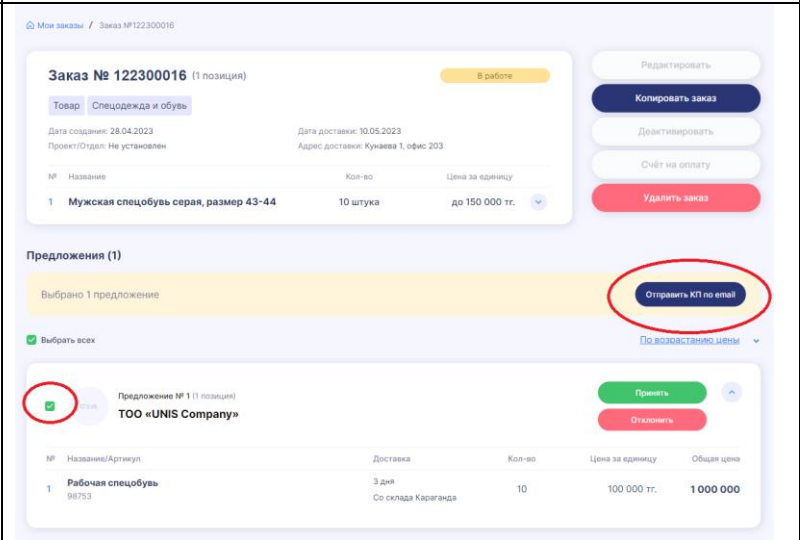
Мои заказы / Заказ №122300016

Заказ № 122300016 (1 позиция)

В работе

Товар Спецодежда и обувь

Дата создания: 28.04.2023
Проект/Отдел: Не установлен

Дата доставки: 10.05.2023
Адрес доставки: Кунаева 1, офис 203

| № | Название | Кол-во | Цена за единицу |
|---|---|---|---|
| 1 | Мужская спецобувь серая, размер 43-44 | 10 штука | до 150 000 тг. |

Редактировать
Копировать заказ
Деактивировать
Счёт на оплату
Удалить заказ

Предложения (1)

Выбрано 1 предложение

Отправить КП по email

Выбрать всех

По возрастанию цены

Предложение № 1 (1 позиция)
ТОО «UNIS Company»

Принять
Отклонить

| № | Название/Артикул | Доставка | Кол-во | Цена за единицу | Общая цена |
|---|---|---|---|---|---|
| 1 | Рабочая спецобувь 98753 | 3 дня Со склада Караганда | 10 | 100 000 тг. | 1 000 000 |